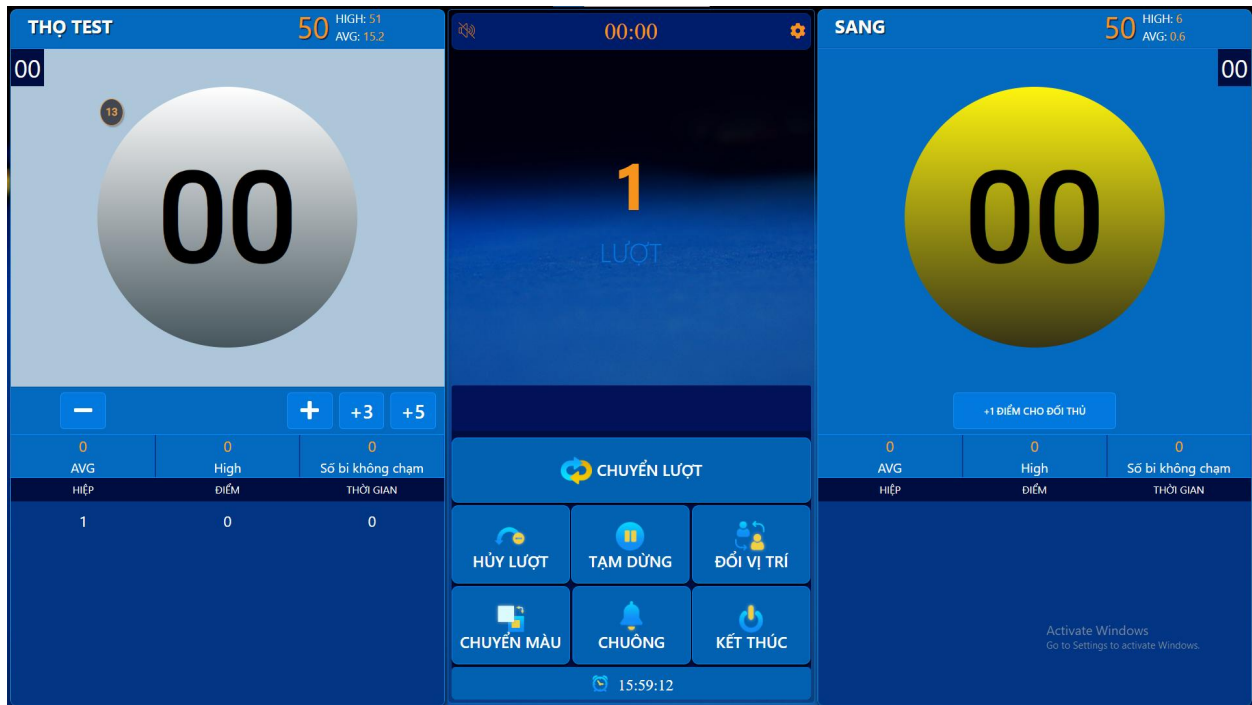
THỌ TEST
50 HIGH: 51
AVG: 15.2

00

13

00

−
+
+3
+5

| 0 | 0 | 0 |
|---|---|---|
| AVG | High | Số bi không chạm |

| HIỆP | ĐIỂM | THỜI GIAN |
|---|---|---|
| 1 | 0 | 0 |

00:00

1
LƯỢT

CHUYỂN LƯỢT

HỦY LƯỢT
TẠM DỪNG
ĐỔI VỊ TRÍ
CHUYỂN MÀU
CHUÔNG
KẾT THÚC

15:59:12

SANG
50 HIGH: 6
AVG: 0.6

00

00

+1 ĐIỂM CHO ĐỐI THỦ

| 0 | 0 | 0 |
|---|---|---|
| AVG | High | Số bi không chạm |

| HIỆP | ĐIỂM | THỜI GIAN |
|---|---|---|

Activate Windows
Go to Settings to activate Windows.